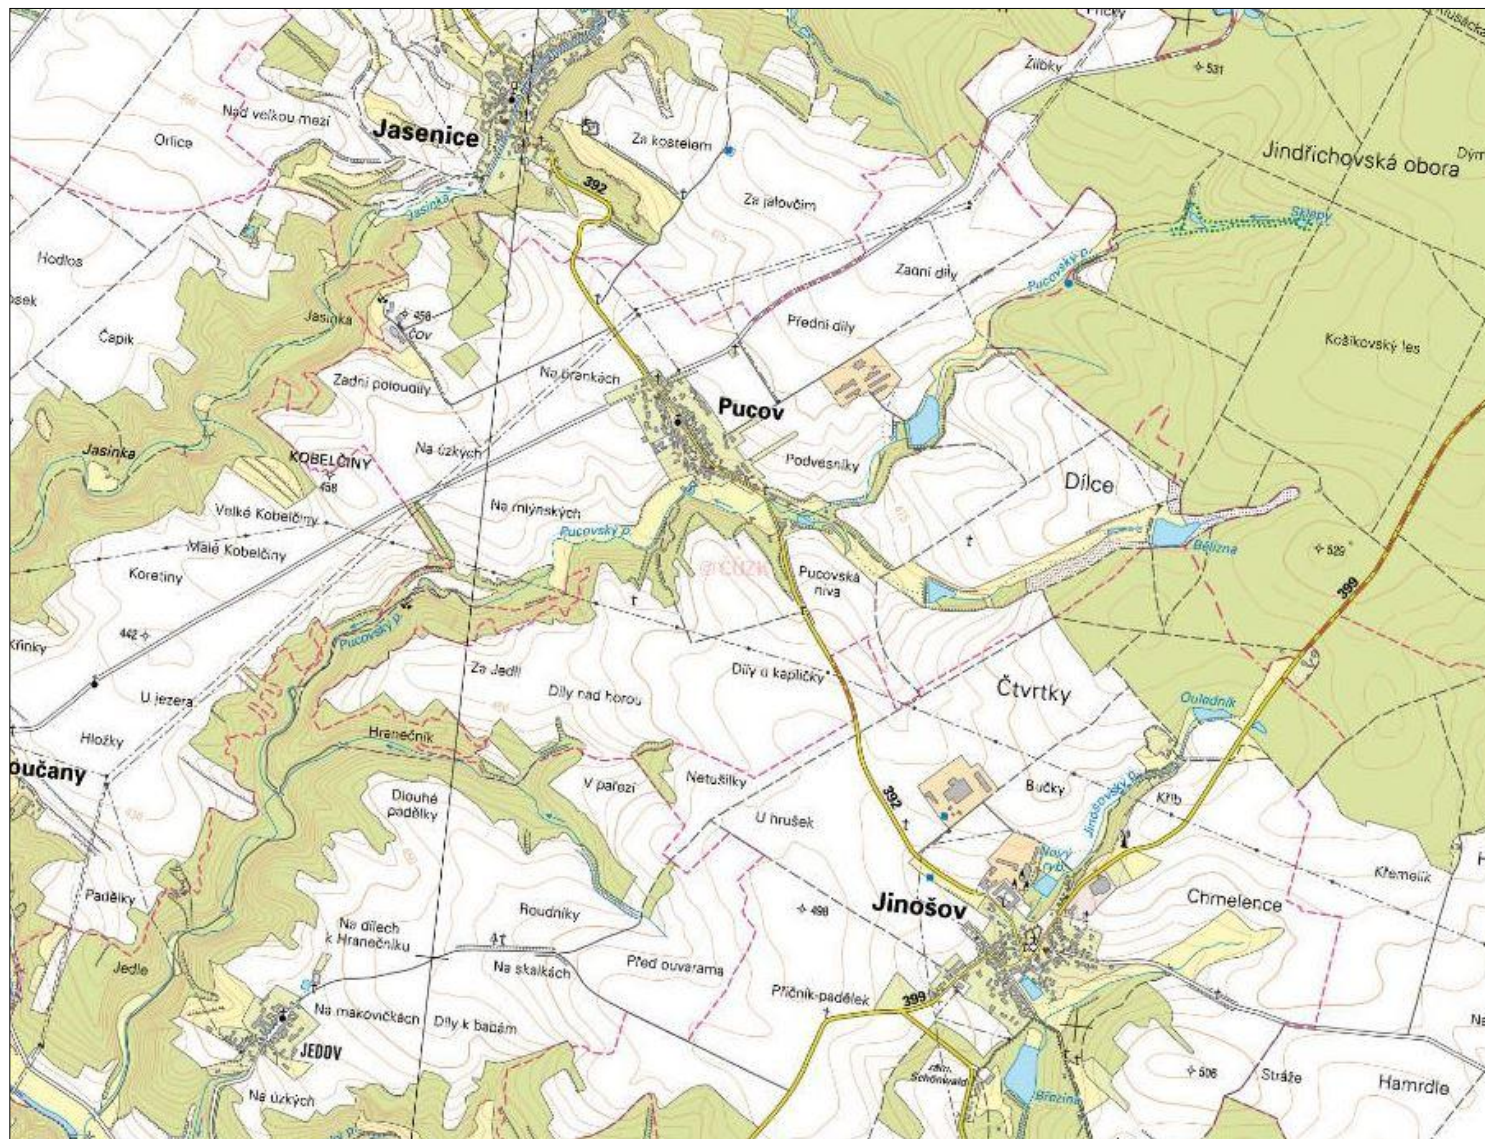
Jasenice
Nad velkou mezí
Orlice
Za kostelem
Za jalovčím
392
Jasinka
Hodlos
Čapík
Jasinka
456
ČOV
Zadní poloudíly
Na brankách
Zadní díly
Přední díly
Pucov
Žilbky
531
Jindřichovská obora
Sklepy
Pucovský p.
Kočíkovský les
Jasinka
KOBELČINY
458
Na úzkých
Velké Kobelčiny
Malé Kobelčiny
Na mlýnských
Pucovský p.
Koretiny
Podvesníky
Dílce
Bělizna
529
399
Pucovská niva
Křinky
442
Pucovský p.
U jezera
Za Jedlí
Díly nad horou
Díly u kapličky
Čtvrtky
Ouledník
Hložky
oučany
Hranečník
Dlouhé padělky
V pařezí
Netušilky
U hrušek
392
Bučky
Jindřichovský p.
Křib
Nový rybník
Padělky
Roudníky
Jinošov
498
Chmelence
Kremelík
Na dílech k Hranečníku
Jedle
Na skalkách
Před ouvarama
Příčník-padělek
399
Na makovičkách
Díly k babám
JEDOV
Na úzkých
Schönwald
Brezina
506
Stráže
Hamrdle
Dým
Na
H